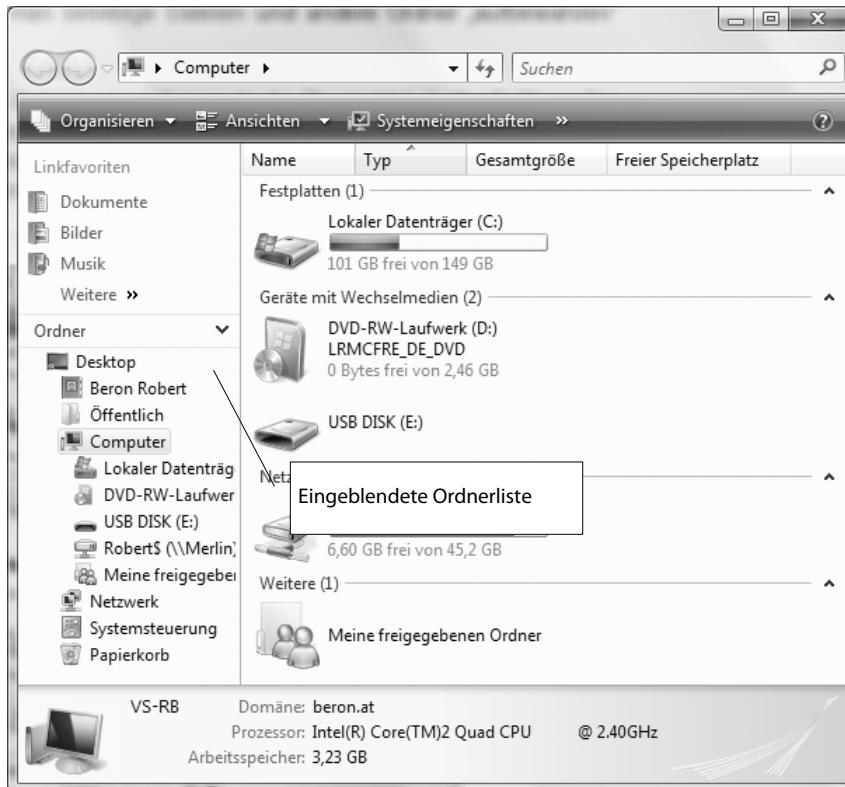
Computer ▸

Suchen

Organisieren ▾ Ansichten ▾ Systemeigenschaften »

Linkfavoriten

Dokumente

Bilder

Musik

Weitere »

Ordner

Desktop

Beron Robert

Öffentlich

Computer

Lokaler Datenträg

DVD-RW-Laufwer

USB DISK (E:)

Robert$ (\\Merlin)

Meine freigegebe

Netzwerk

Systemsteuerung

Papierkorb

| Name | Typ | Gesamtgröße | Freier Speicherplatz |
|---|---|---|---|

Festplatten (1)

Lokaler Datenträger (C:)

101 GB frei von 149 GB

Geräte mit Wechselmedien (2)

DVD-RW-Laufwerk (D:)

LRMCFRE_DE_DVD

0 Bytes frei von 2,46 GB

USB DISK (E:)

Netz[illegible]

Eingeblendete Ordnerliste

6,60 GB frei von 45,2 GB

Weitere (1)

Meine freigegebenen Ordner

VS-RB Domäne: beron.at

Prozessor: Intel(R) Core(TM)2 Quad CPU @ 2.40GHz

Arbeitsspeicher: 3,23 GB